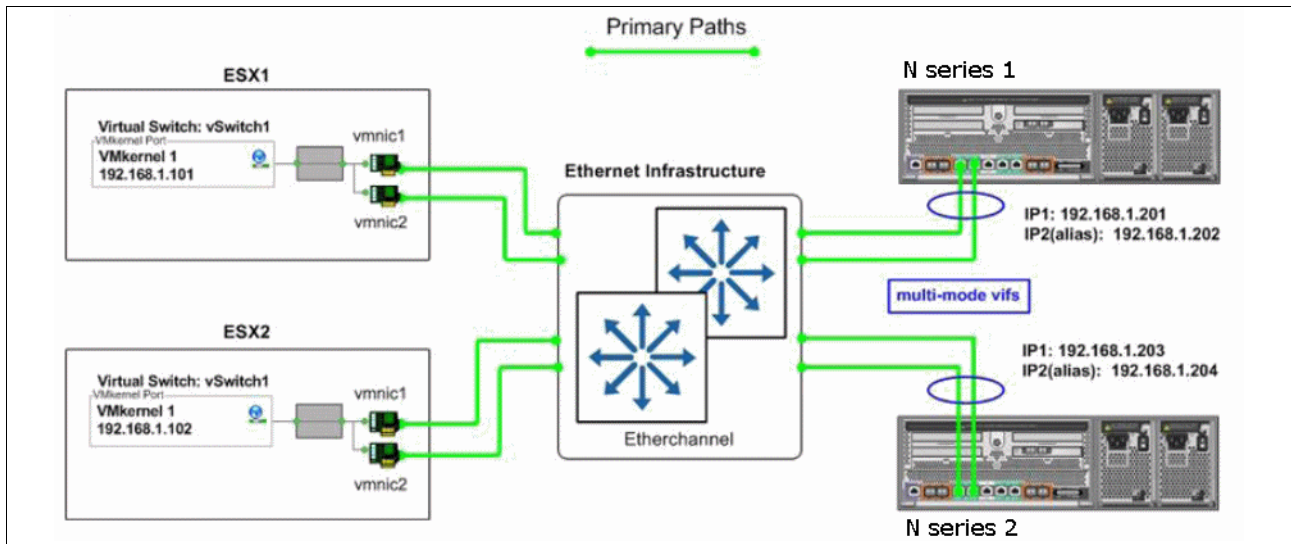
Primary Paths

ESX1

Virtual Switch: vSwitch1
VMkernel Port
VMkernel 1
192.168.1.101

vmnic1
vmnic2

ESX2

Virtual Switch: vSwitch1
VMkernel Port
VMkernel 1
192.168.1.102

vmnic1
vmnic2

Ethernet Infrastructure

Etherchannel

N series 1

IP1: 192.168.1.201
IP2(alias): 192.168.1.202

multi-mode vifs

IP1: 192.168.1.203
IP2(alias): 192.168.1.204

N series 2